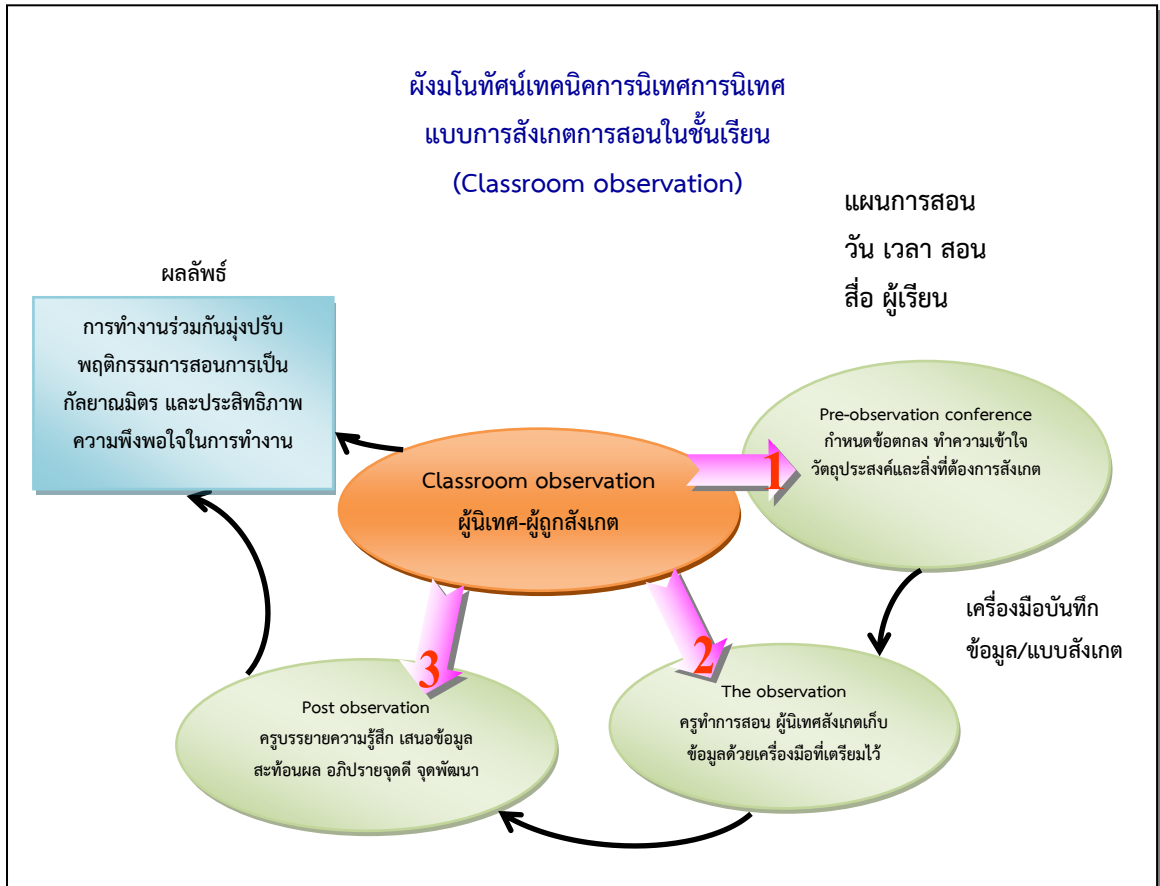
ผังมโนทัศน์เทคนิคการนิเทศการนิเทศ
แบบการสังเกตการสอนในชั้นเรียน
(Classroom observation)

แผนการสอน
วัน เวลา สอน
สื่อ ผู้เรียน

ผลลัพธ์

การทำงานร่วมกันมุ่งปรับพฤติกรรมการสอนการเป็นกัลยาณมิตร และประสิทธิภาพความพึงพอใจในการทำงาน

Classroom observation
ผู้นิเทศ-ผู้ถูกสังเกต

1

Pre-observation conference
กำหนดข้อตกลง ทำความเข้าใจวัตถุประสงค์และสิ่งที่ต้องการสังเกต

เครื่องมือบันทึกข้อมูล/แบบสังเกต

2

The observation
ครูทำการสอน ผู้นิเทศสังเกตเก็บข้อมูลด้วยเครื่องมือที่เตรียมไว้

3

Post observation
ครูบรรยายความรู้สึก เสนอข้อมูล สะท้อนผล อภิปรายจุดดี จุดพัฒนา